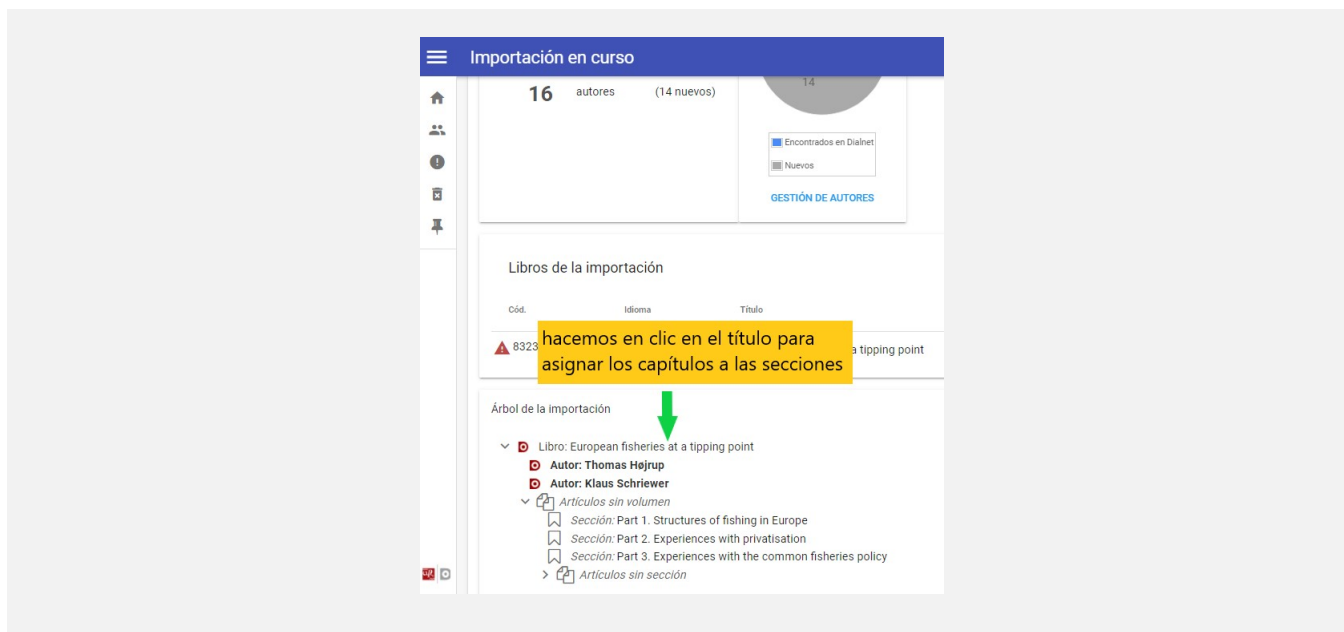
Importación en curso

16 autores (14 nuevos)

14

Encontrados en Dialnet
Nuevos

GESTIÓN DE AUTORES

Libros de la importación

| Cód. | Idioma | Título |
|---|---|---|
| 8323 | | a tipping point |

hacemos en clic en el título para asignar los capítulos a las secciones

Árbol de la importación

Libro: European fisheries at a tipping point
Autor: Thomas Højrup
Autor: Klaus Schriewer
Artículos sin volumen
Sección: Part 1. Structures of fishing in Europe
Sección: Part 2. Experiences with privatisation
Sección: Part 3. Experiences with the common fisheries policy
Artículos sin sección